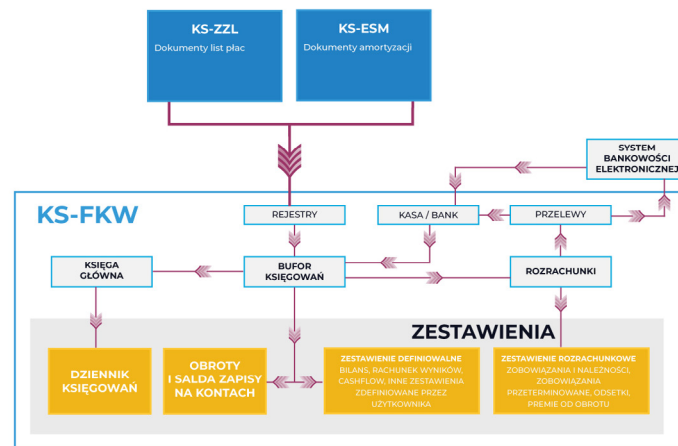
KS-ZZL
Dokumenty list płac

KS-ESM
Dokumenty amortyzacji

SYSTEM BANKOWOŚCI ELEKTRONICZNEJ

KS-FKW

REJESTRY

KASA / BANK

PRZELEWY

KSIĘGA GŁÓWNA

BUFOR KSIĘGOWAŃ

ROZRACHUNKI

ZESTAWIENIA

DZIENNIK KSIĘGOWAŃ

OBROTY I SALDA ZAPISY NA KONTACH

ZESTAWIENIE DEFINIOWALNE
BILANS, RACHUNEK WYNIKÓW, CASHFLOW, INNE ZESTAWIENIA ZDEFINIOWANE PRZEZ UŻYTKOWNIKA

ZESTAWIENIE ROZRACHUNKOWE
ZOBOWIĄZANIA I NALEŻNOŚCI, ZOBOWIĄZANIA PRZETERMINOWANE, ODSETKI, PREMIE OD OBROTU